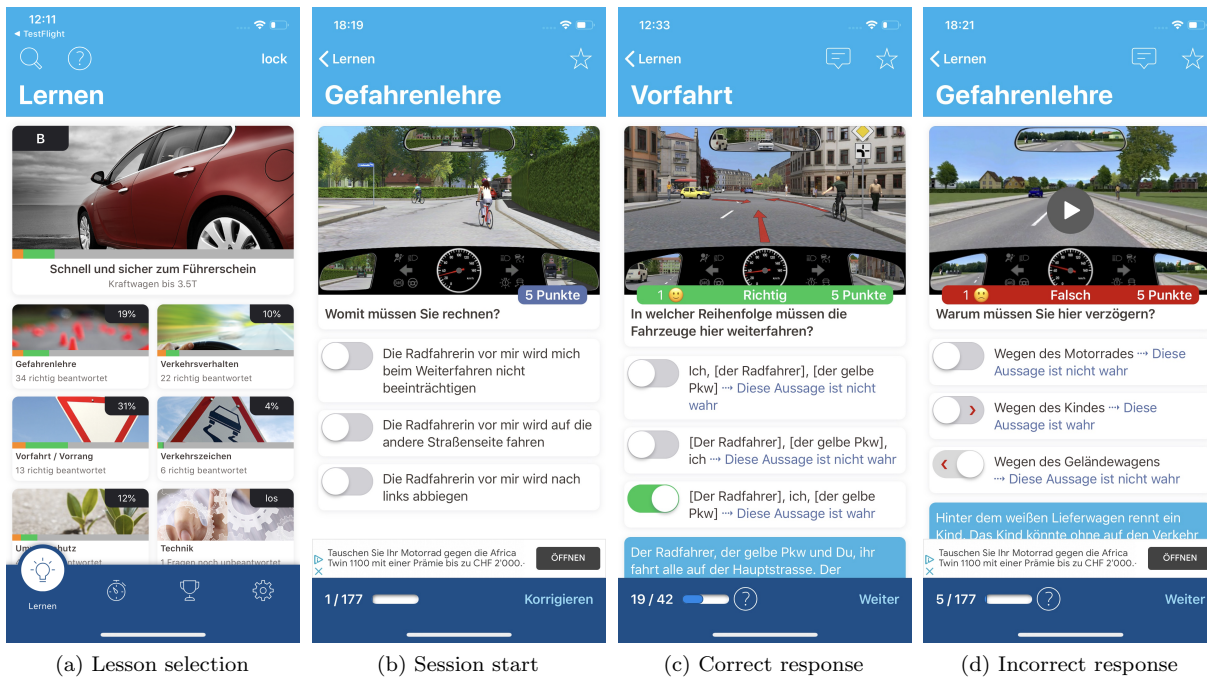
12:11
◂ TestFlight
lock
Lernen
B
Schnell und sicher zum Führerschein
Kraftwagen bis 3.5T
19%
Gefahrenlehre
34 richtig beantwortet
10%
Verkehrsverhalten
22 richtig beantwortet
31%
Vorfahrt / Vorrang
13 richtig beantwortet
4%
Verkehrszeichen
6 richtig beantwortet
12%
Um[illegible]hutz
los
Technik
1 Fragen noch unbeantwortet
Lernen

18:19
Lernen
Gefahrenlehre
5 Punkte
Womit müssen Sie rechnen?
Die Radfahrerin vor mir wird mich beim Weiterfahren nicht beeinträchtigen
Die Radfahrerin vor mir wird auf die andere Straßenseite fahren
Die Radfahrerin vor mir wird nach links abbiegen
Tauschen Sie Ihr Motorrad gegen die Africa Twin 1100 mit einer Prämie bis zu CHF 2'000.-
ÖFFNEN
1 / 177
Korrigieren

12:33
Lernen
Vorfahrt
1 Richtig 5 Punkte
In welcher Reihenfolge müssen die Fahrzeuge hier weiterfahren?
Ich, [der Radfahrer], [der gelbe Pkw] ⇢ Diese Aussage ist nicht wahr
[Der Radfahrer], [der gelbe Pkw], ich ⇢ Diese Aussage ist nicht wahr
[Der Radfahrer], ich, [der gelbe Pkw] ⇢ Diese Aussage ist wahr
Der Radfahrer, der gelbe Pkw und Du, ihr fahrt alle auf der Hauptstrasse. Der
19 / 42
Weiter

18:21
Lernen
Gefahrenlehre
1 Falsch 5 Punkte
Warum müssen Sie hier verzögern?
Wegen des Motorrades ⇢ Diese Aussage ist nicht wahr
Wegen des Kindes ⇢ Diese Aussage ist wahr
Wegen des Geländewagens ⇢ Diese Aussage ist nicht wahr
Hinter dem weißen Lieferwagen rennt ein Kind. Das Kind könnte ohne auf den Verkehr
Tauschen Sie Ihr Motorrad gegen die Africa Twin 1100 mit einer Prämie bis zu CHF 2'000.-
ÖFFNEN
5 / 177
Weiter

(a) Lesson selection
(b) Session start
(c) Correct response
(d) Incorrect response